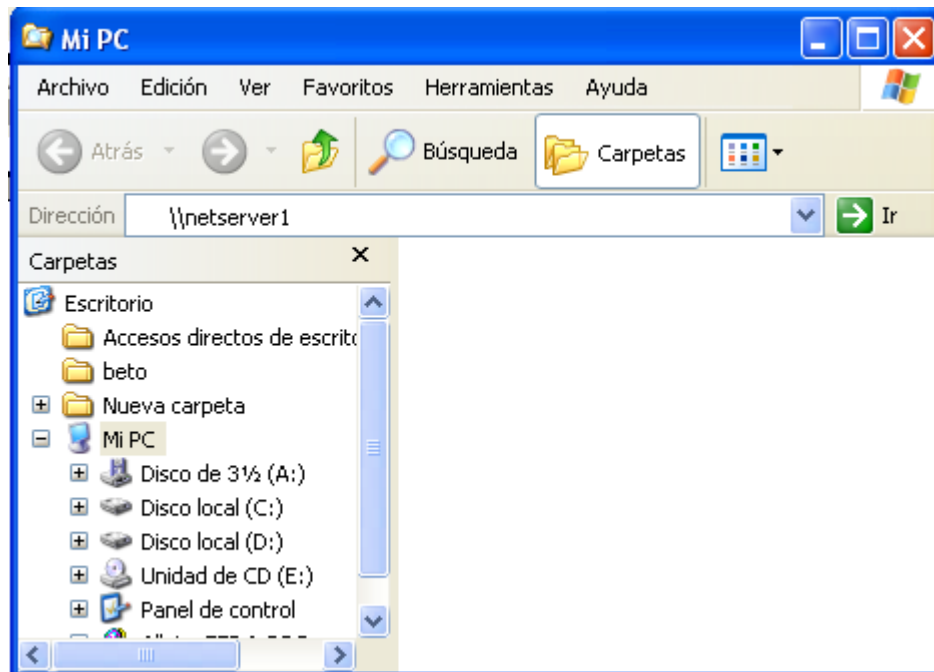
Mi PC

Archivo Edición Ver Favoritos Herramientas Ayuda

Atrás Búsqueda Carpetas

Dirección \\netserver1 Ir

Carpetas ×

Escritorio
Accesos directos de escrit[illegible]
beto
Nueva carpeta
Mi PC
Disco de 3½ (A:)
Disco local (C:)
Disco local (D:)
Unidad de CD (E:)
Panel de control
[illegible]